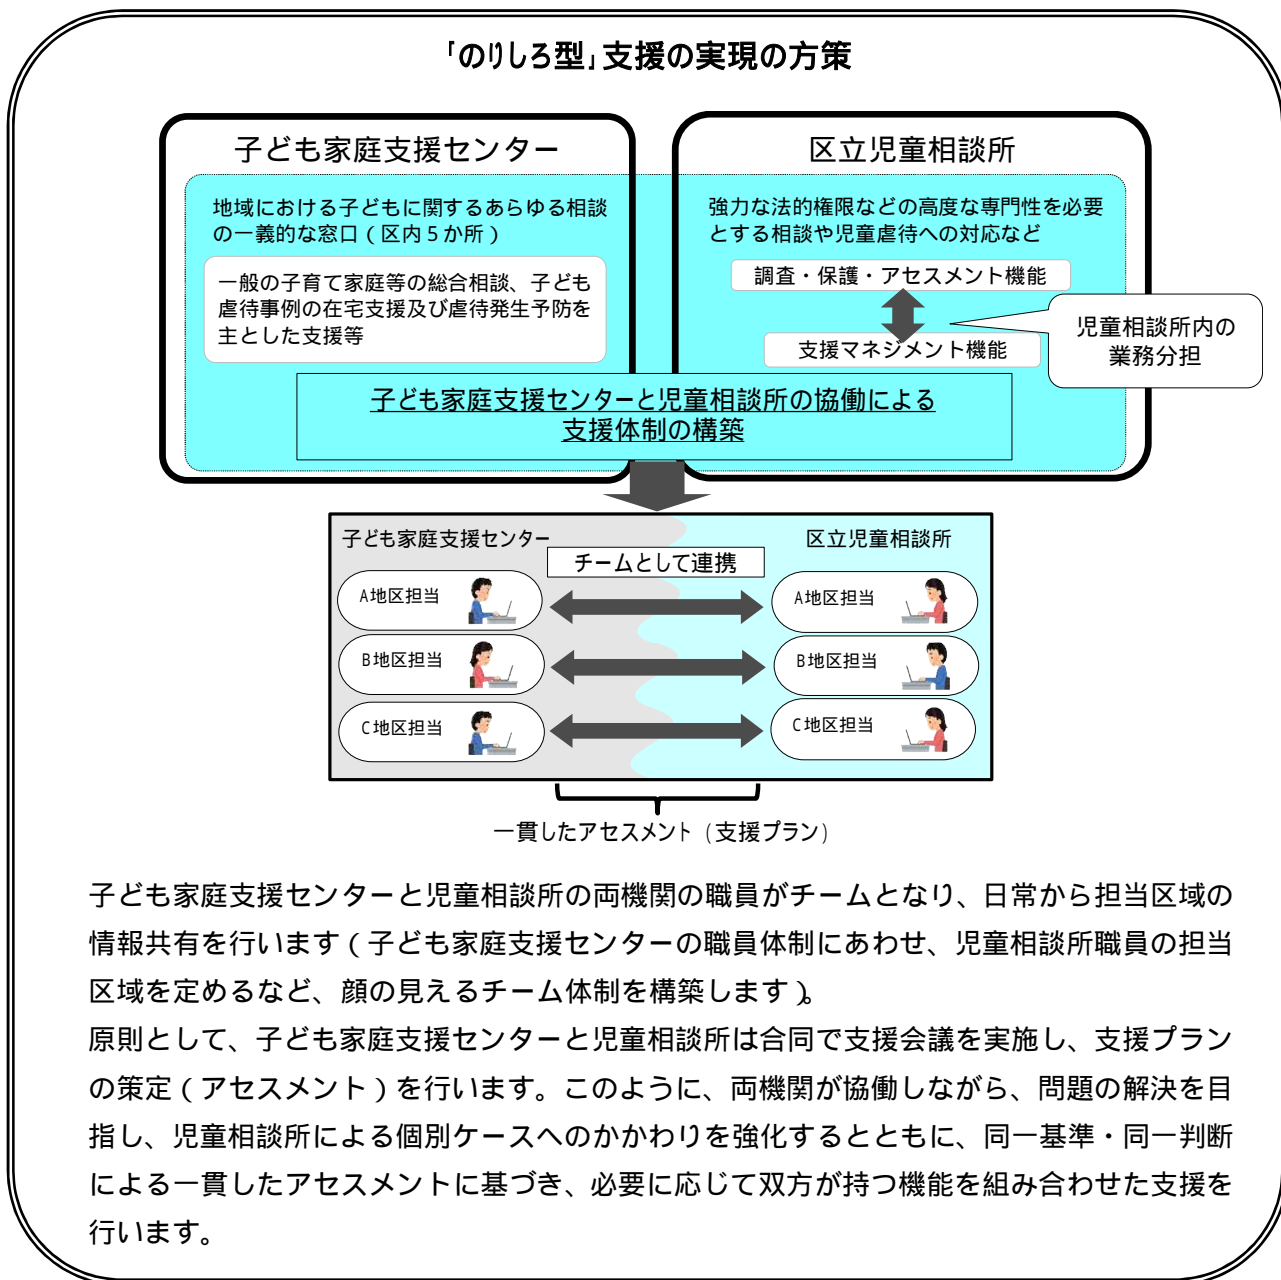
「のりしろ型」支援の実現の方策

子ども家庭支援センター

地域における子どもに関するあらゆる相談の一義的な窓口（区内５か所）

一般の子育て家庭等の総合相談、子ども虐待事例の在宅支援及び虐待発生予防を主とした支援等

区立児童相談所

強力な法的権限などの高度な専門性を必要とする相談や児童虐待への対応など

調査・保護・アセスメント機能

支援マネジメント機能

児童相談所内の業務分担

子ども家庭支援センターと児童相談所の協働による支援体制の構築

子ども家庭支援センター

区立児童相談所

チームとして連携

A地区担当

A地区担当

B地区担当

B地区担当

C地区担当

C地区担当

一貫したアセスメント（支援プラン）

子ども家庭支援センターと児童相談所の両機関の職員がチームとなり、日常から担当区域の情報共有を行います（子ども家庭支援センターの職員体制にあわせ、児童相談所職員の担当区域を定めるなど、顔の見えるチーム体制を構築します）。
原則として、子ども家庭支援センターと児童相談所は合同で支援会議を実施し、支援プランの策定（アセスメント）を行います。このように、両機関が協働しながら、問題の解決を目指し、児童相談所による個別ケースへのかかわりを強化するとともに、同一基準・同一判断による一貫したアセスメントに基づき、必要に応じて双方が持つ機能を組み合わせた支援を行います。